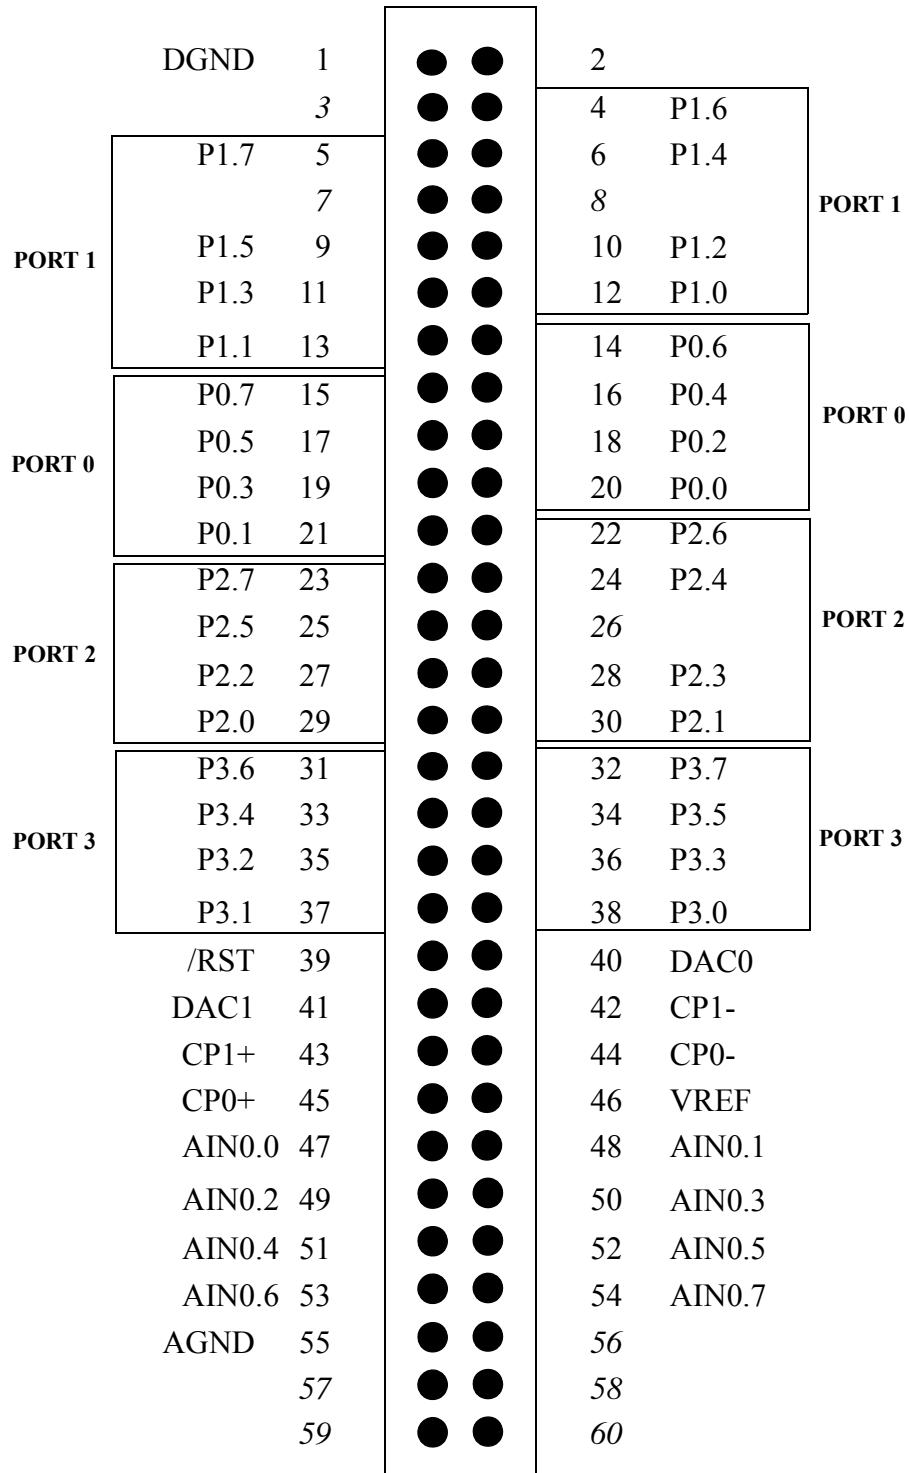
DGND 1 | 2
3 | 4 P1.6
P1.7 5 | 6 P1.4
7 | 8
PORT 1
PORT 1
P1.5 9 | 10 P1.2
P1.3 11 | 12 P1.0
P1.1 13 | 14 P0.6
P0.7 15 | 16 P0.4
PORT 0
PORT 0
P0.5 17 | 18 P0.2
P0.3 19 | 20 P0.0
P0.1 21 | 22 P2.6
P2.7 23 | 24 P2.4
PORT 2
PORT 2
P2.5 25 | 26
P2.2 27 | 28 P2.3
P2.0 29 | 30 P2.1
P3.6 31 | 32 P3.7
P3.4 33 | 34 P3.5
PORT 3
PORT 3
P3.2 35 | 36 P3.3
P3.1 37 | 38 P3.0
/RST 39 | 40 DAC0
DAC1 41 | 42 CP1-
CP1+ 43 | 44 CP0-
CP0+ 45 | 46 VREF
AIN0.0 47 | 48 AIN0.1
AIN0.2 49 | 50 AIN0.3
AIN0.4 51 | 52 AIN0.5
AIN0.6 53 | 54 AIN0.7
AGND 55 | 56
57 | 58
59 | 60